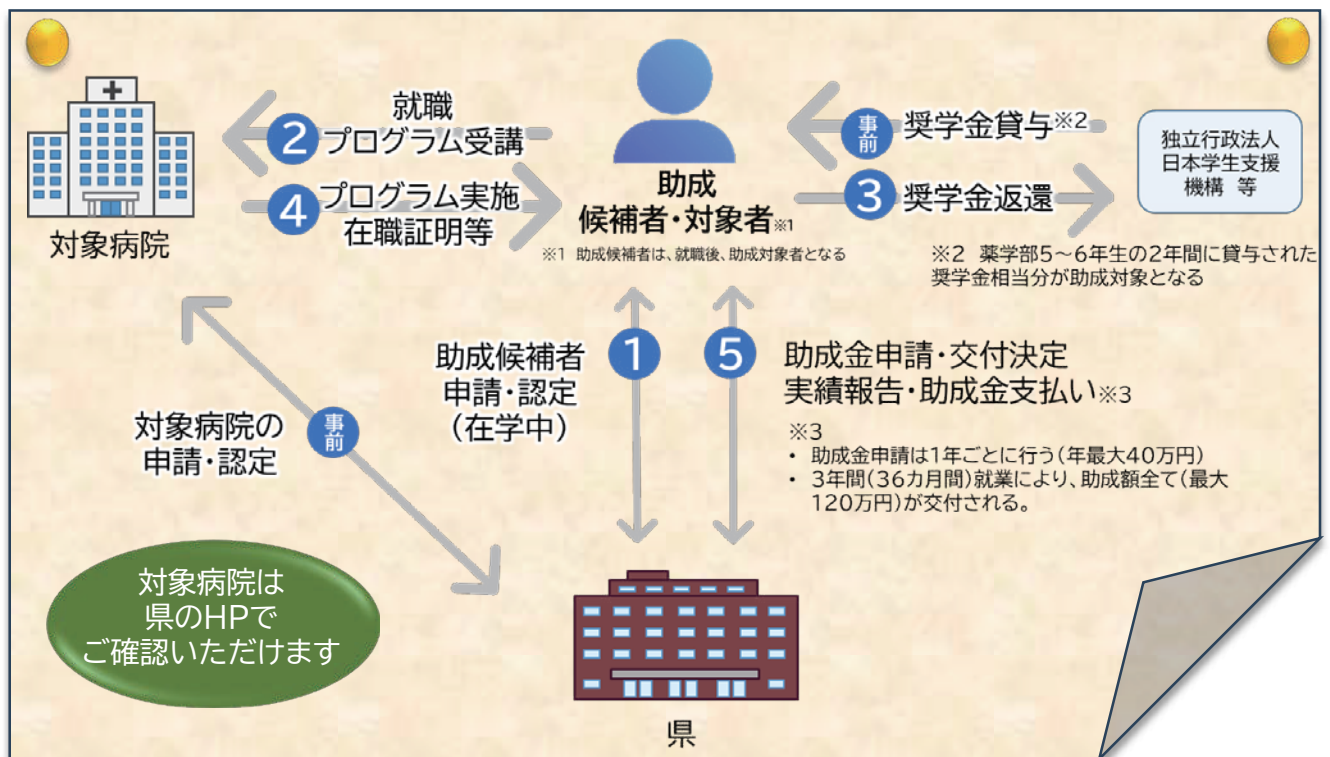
対象病院

2 就職
プログラム受講

4 プログラム実施
在職証明等

助成
候補者・対象者※1

※1 助成候補者は、就職後、助成対象者となる

事前 奨学金貸与※2

3 奨学金返還

独立行政法人
日本学生支援
機構 等

※2 薬学部5～6年生の2年間に貸与された奨学金相当分が助成対象となる

対象病院の
申請・認定
事前

助成候補者
申請・認定
（在学中）

1

5

助成金申請・交付決定
実績報告・助成金支払い※3

※3
• 助成金申請は1年ごとに行う（年最大40万円）
• 3年間（36カ月間）就業により、助成額全て（最大120万円）が交付される。

対象病院は
県のHPで
ご確認いただけます

県